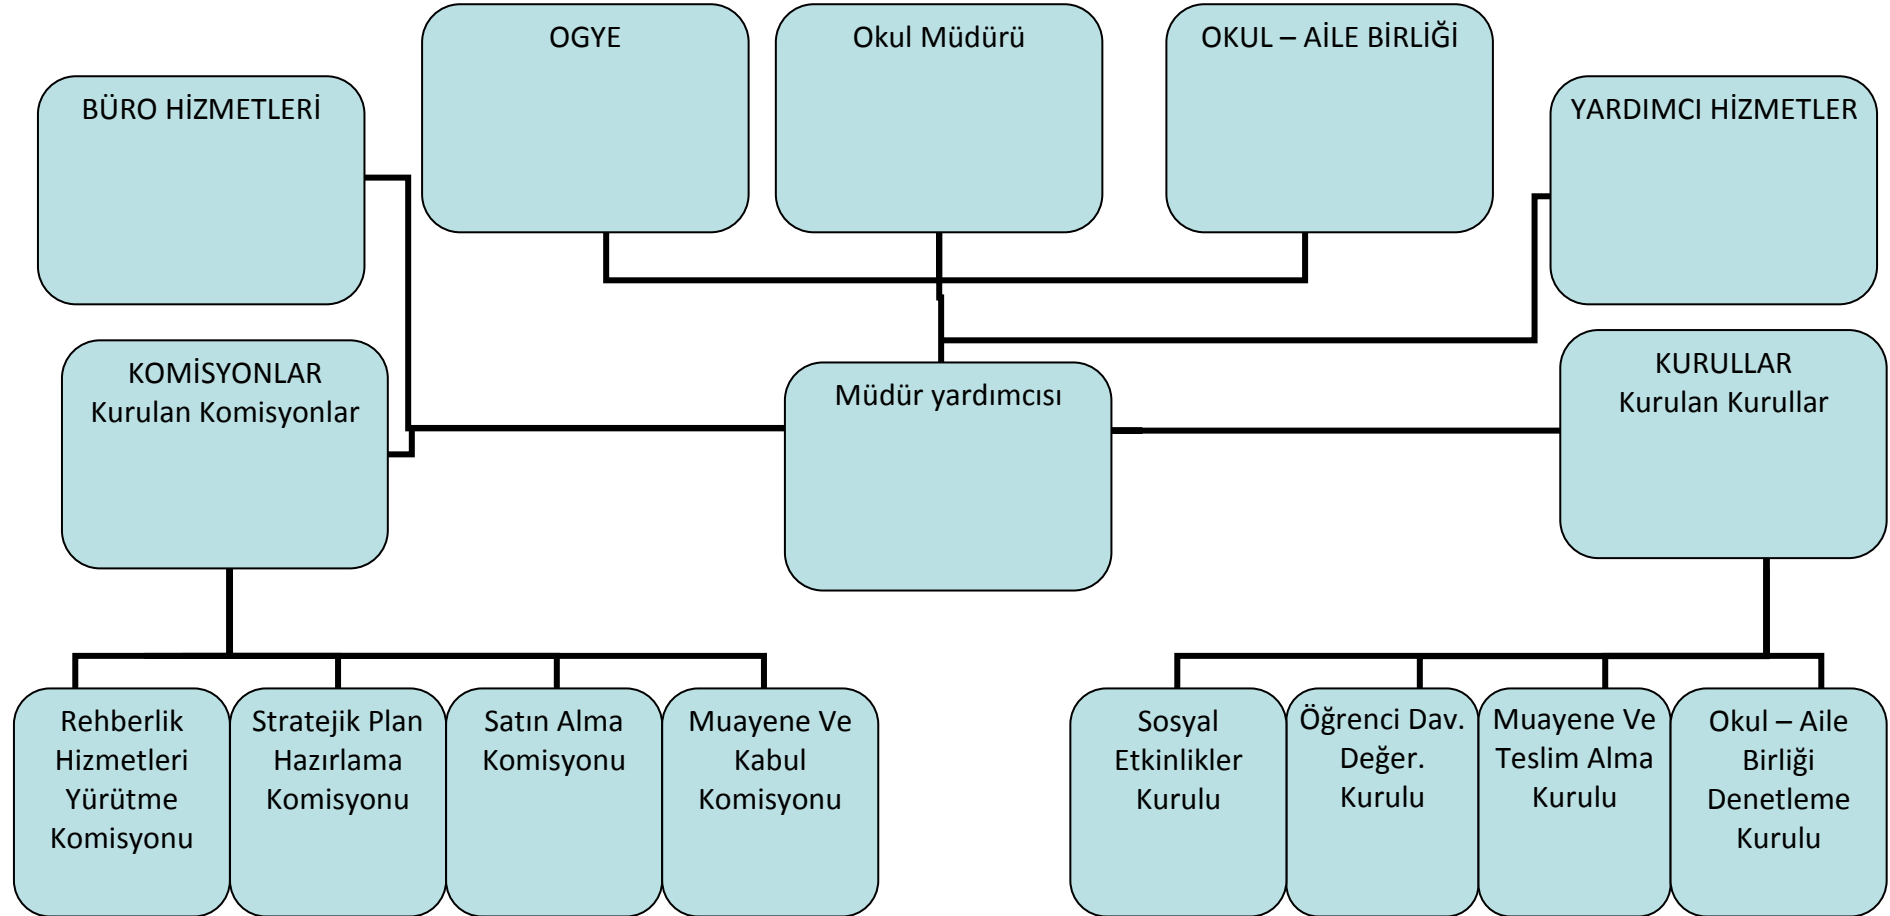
OGYE

Okul Müdürü

OKUL – AİLE BİRLİĞİ

BÜRO HİZMETLERİ

YARDIMCI HİZMETLER

KOMİSYONLAR
Kurulan Komisyonlar

Müdür yardımcısı

KURULLAR
Kurulan Kurullar

Rehberlik Hizmetleri Yürütme Komisyonu

Stratejik Plan Hazırlama Komisyonu

Satın Alma Komisyonu

Muayene Ve Kabul Komisyonu

Sosyal Etkinlikler Kurulu

Öğrenci Dav. Değer. Kurulu

Muayene Ve Teslim Alma Kurulu

Okul – Aile Birliği Denetleme Kurulu